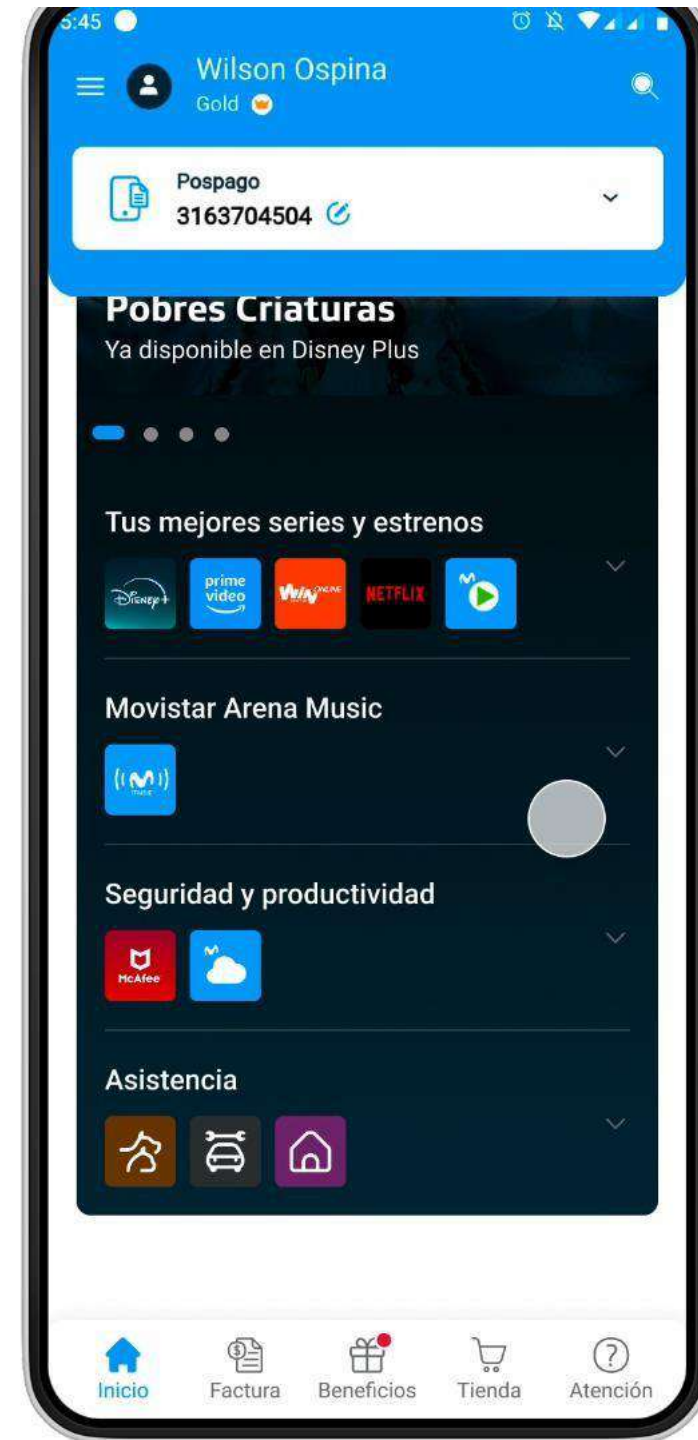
5:45

Wilson Ospina
Gold

Pospago
3163704504

Pobres Criaturas
Ya disponible en Disney Plus

Tus mejores series y estrenos

Disney+ prime video Win NETFLIX

Movistar Arena Music

Seguridad y productividad

McAfee

Asistencia

Inicio Factura Beneficios Tienda Atención